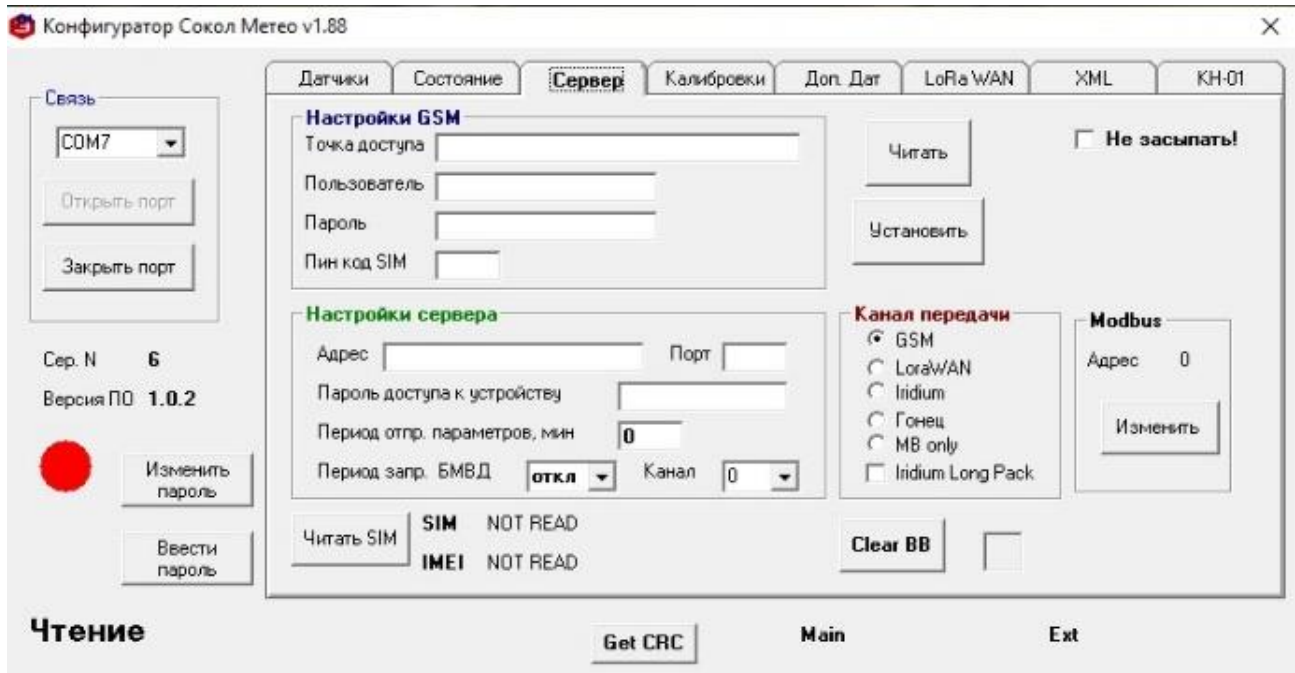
Конфигуратор Сокол Метео v1.88

×

Связь
COM7
Открыть порт
Закрыть порт

Сер. N 6
Версия ПО 1.0.2

Изменить пароль
Ввести пароль

Датчики | Состояние | Сервер | Калибровки | Доп. Дат | LoRa WAN | XML | KH-01

Настройки GSM
Точка доступа
Пользователь
Пароль
Пин код SIM

Читать
Установить

Не засыпать!

Настройки сервера
Адрес
Порт
Пароль доступа к устройству
Период отпр. параметров, мин 0
Период запр. БМВД откл
Канал 0

Канал передачи
GSM
LoraWAN
Iridium
Гонец
MB only
Iridium Long Pack

Modbus
Адрес 0
Изменить

Читать SIM
SIM NOT READ
IMEI NOT READ

Clear BB

Чтение

Get CRC

Main

Ext